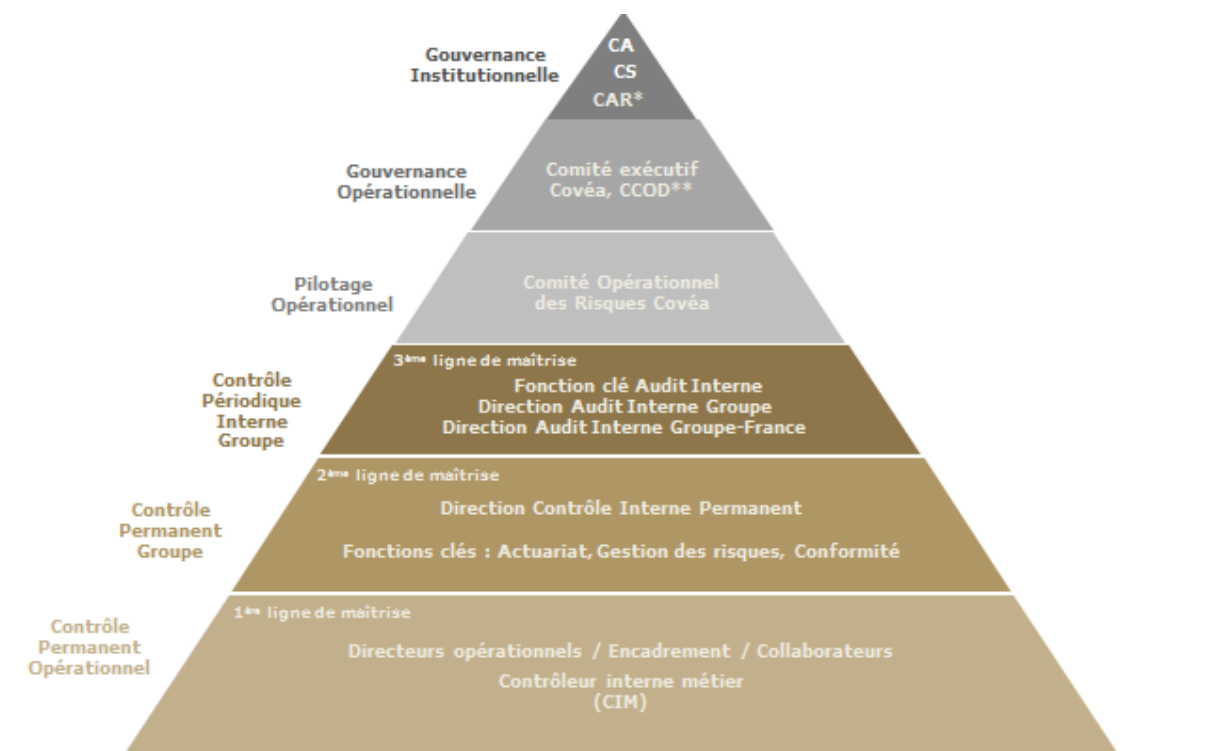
Gouvernance Institutionnelle

CA
CS
CAR*

Gouvernance Opérationnelle

Comité exécutif Covéa, CCOD**

Pilotage Opérationnel

Comité Opérationnel des Risques Covéa

Contrôle Périodique Interne Groupe

3ème ligne de maîtrise

Fonction clé Audit Interne
Direction Audit Interne Groupe
Direction Audit Interne Groupe-France

Contrôle Permanent Groupe

2ème ligne de maîtrise

Direction Contrôle Interne Permanent

Fonctions clés : Actuariat, Gestion des risques, Conformité

Contrôle Permanent Opérationnel

1ère ligne de maîtrise

Directeurs opérationnels / Encadrement / Collaborateurs

Contrôleur interne métier (CIM)